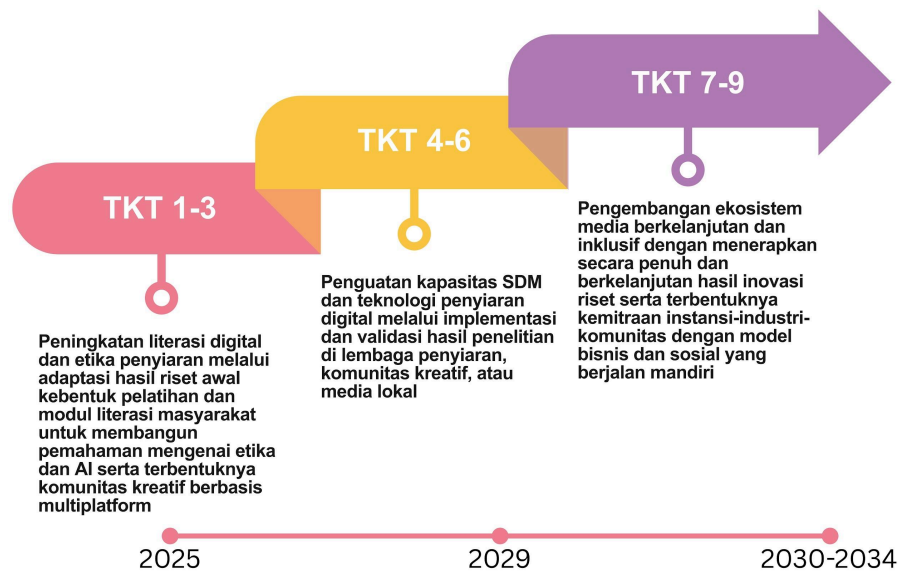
TKT 1-3

TKT 4-6

TKT 7-9

Peningkatan literasi digital dan etika penyiaran melalui adaptasi hasil riset awal kebentuk pelatihan dan modul literasi masyarakat untuk membangun pemahaman mengenai etika dan AI serta terbentuknya komunitas kreatif berbasis multiplatform

Penguatan kapasitas SDM dan teknologi penyiaran digital melalui implementasi dan validasi hasil penelitian di lembaga penyiaran, komunitas kreatif, atau media lokal

Pengembangan ekosistem media berkelanjutan dan inklusif dengan menerapkan secara penuh dan berkelanjutan hasil inovasi riset serta terbentuknya kemitraan instansi-industri-komunitas dengan model bisnis dan sosial yang berjalan mandiri

2025

2029

2030-2034